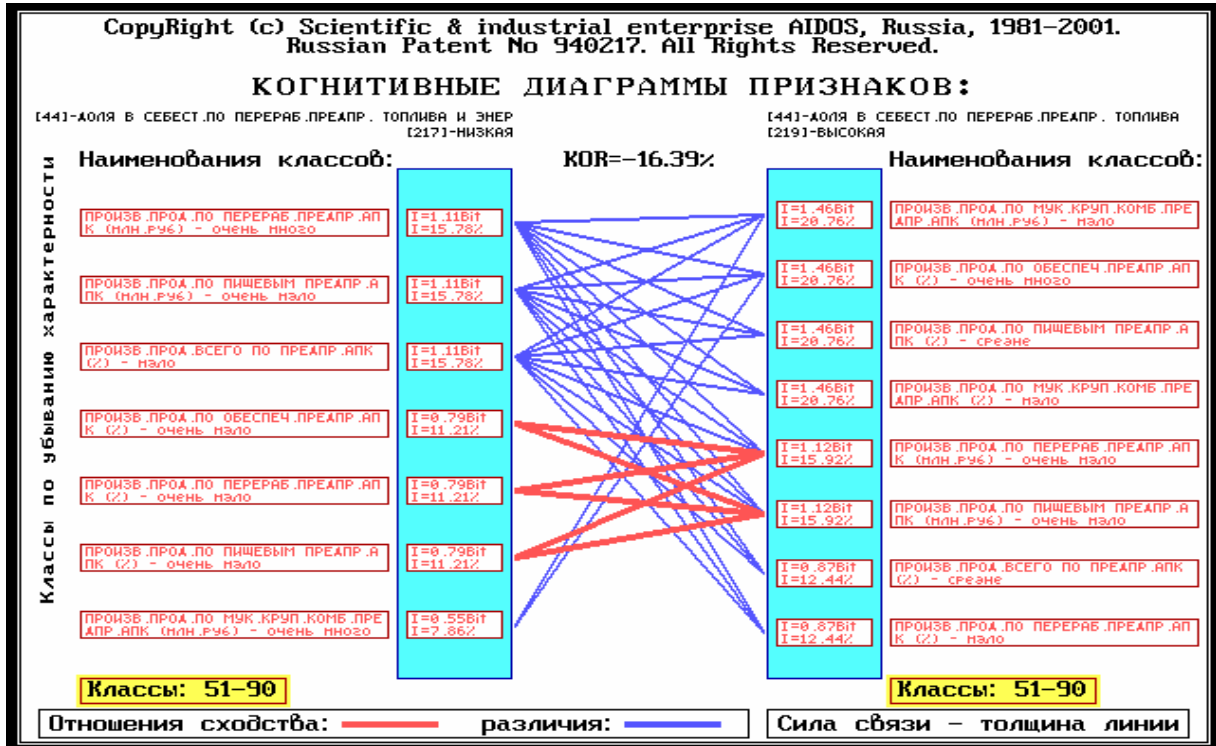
CopyRight (c) Scientific & industrial enterprise AIDOS, Russia, 1981-2001.
Russian Patent No 940217. All Rights Reserved.

КОГНИТИВНЫЕ ДИАГРАММЫ ПРИЗНАКОВ:

[44]-ДОЛЯ В СЕБЕСТ.ПО ПЕРЕРАБ.ПРЕДПР. ТОПЛИВА И ЭНЕР
[217]-НИЗКАЯ

[44]-ДОЛЯ В СЕБЕСТ.ПО ПЕРЕРАБ.ПРЕДПР. ТОПЛИВА
[219]-ВЫСОКАЯ

Классы по убыванию характерности

Наименования классов:

KOR=-16.39%

Наименования классов:

ПРОИЗВ.ПРОД.ПО ПЕРЕРАБ.ПРЕДПР.АПК (МЛН.РУБ) - очень много
I=1.11Bit I=15.78%

ПРОИЗВ.ПРОД.ПО ПИЩЕВЫМ ПРЕДПР.АПК (МЛН.РУБ) - очень мало
I=1.11Bit I=15.78%

ПРОИЗВ.ПРОД.ВСЕГО ПО ПРЕДПР.АПК (%) - мало
I=1.11Bit I=15.78%

ПРОИЗВ.ПРОД.ПО ОБЕСПЕЧ.ПРЕДПР.АПК (%) - очень мало
I=0.79Bit I=11.21%

ПРОИЗВ.ПРОД.ПО ПЕРЕРАБ.ПРЕДПР.АПК (%) - очень мало
I=0.79Bit I=11.21%

ПРОИЗВ.ПРОД.ПО ПИЩЕВЫМ ПРЕДПР.АПК (%) - очень мало
I=0.79Bit I=11.21%

ПРОИЗВ.ПРОД.ПО МУК.КРУП.КОМБ.ПРЕДПР.АПК (МЛН.РУБ) - очень много
I=0.55Bit I=7.86%

I=1.46Bit I=20.76%
ПРОИЗВ.ПРОД.ПО МУК.КРУП.КОМБ.ПРЕДПР.АПК (МЛН.РУБ) - мало

I=1.46Bit I=20.76%
ПРОИЗВ.ПРОД.ПО ОБЕСПЕЧ.ПРЕДПР.АПК (%) - очень много

I=1.46Bit I=20.76%
ПРОИЗВ.ПРОД.ПО ПИЩЕВЫМ ПРЕДПР.АПК (%) - средне

I=1.46Bit I=20.76%
ПРОИЗВ.ПРОД.ПО МУК.КРУП.КОМБ.ПРЕДПР.АПК (%) - мало

I=1.12Bit I=15.92%
ПРОИЗВ.ПРОД.ПО ПЕРЕРАБ.ПРЕДПР.АПК (МЛН.РУБ) - очень мало

I=1.12Bit I=15.92%
ПРОИЗВ.ПРОД.ПО ПИЩЕВЫМ ПРЕДПР.АПК (МЛН.РУБ) - очень мало

I=0.87Bit I=12.44%
ПРОИЗВ.ПРОД.ВСЕГО ПО ПРЕДПР.АПК (%) - средне

I=0.87Bit I=12.44%
ПРОИЗВ.ПРОД.ПО ПЕРЕРАБ.ПРЕДПР.АПК (%) - мало

Классы: 51-90

Классы: 51-90

Отношения сходства: различия:

Сила связи - толщина линии